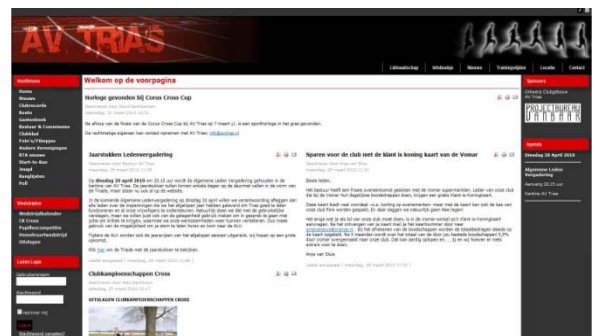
AV TRIAS

Lidmaatschap | Webwinkel | Nieuws | Trainingstijden | Locatie | Contact

Hoofdmenu
Home
Nieuws
Clubrecords
Koeln
Gastenboek
Bestuur & Commissies
Clubblad
Foto's/Filmpjes
Andere Verenigingen
RTA nieuws
Start-to-Run
Jeugd
Ranglijsten
PoE

Welkom op de voorpagina

Norlogo gewonden bij Corus Cross Cup

Na afloop van de finale van de Corus Cross Cup bij AV Trias op 7 maart j.l. is een sportschoen in het gras gevonden.

De rechtmatige eigenaar kan contact opnemen met AV Trias: info@avtrias.nl

Jaarstukken Ledenvergadering

Op dinsdag 20 april 2010 om 20.15 uur wordt de algemene ledenvergadering gehouden in de kantine van AV Trias.

Clubkampioenschappen Cross

UITSLAGEN CLUBKAMPIOENSCHAPPEN CROSS

Sparen voor de club met de klant is koning kaart van de Vomar

Beste leden,

Anja van Diuis

Wedstrijden
Wedstrijdkalender
CK Cross
Pupillencompetitie
Veenhuizerloopdag
Uitslagen

Leden Login
Gebruikersnaam
Wachtwoord
Onthoud mij
Inloggen
Wachtwoord vergeten?

Sponsors
Ortoteq Olympisch
AV Trias
PROJECTBUREAU
VANBAAK

Agenda
Dinsdag 20 April 2010
Algemene Leden Vergadering
Aanvang 20.15 uur
Kantine AV Trias